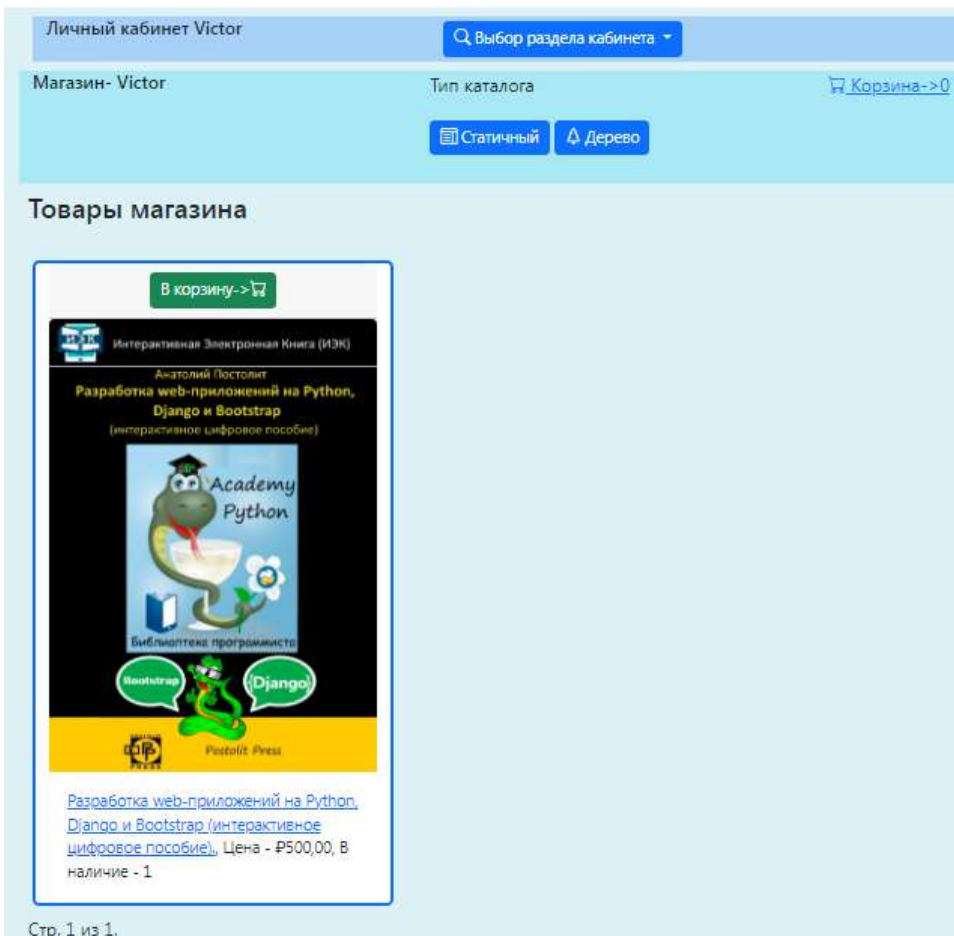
Личный кабинет Victor

Выбор раздела кабинета

Магазин- Victor

Тип каталога

Корзина->0

Статичный

Дерево

Товары магазина

В корзину->

ИЭК

Интерактивная Электронная Книга (ИЭК)

Анатолий Постолит

Разработка web-приложений на Python, Django и Bootstrap

(интерактивное цифровое пособие)

Academy Python

Библиотека программиста

Bootstrap

Django

Postolit Press

Разработка web-приложений на Python, Django и Bootstrap (интерактивное цифровое пособие)., Цена - ₽500,00, В наличие - 1

Стр. 1 из 1.